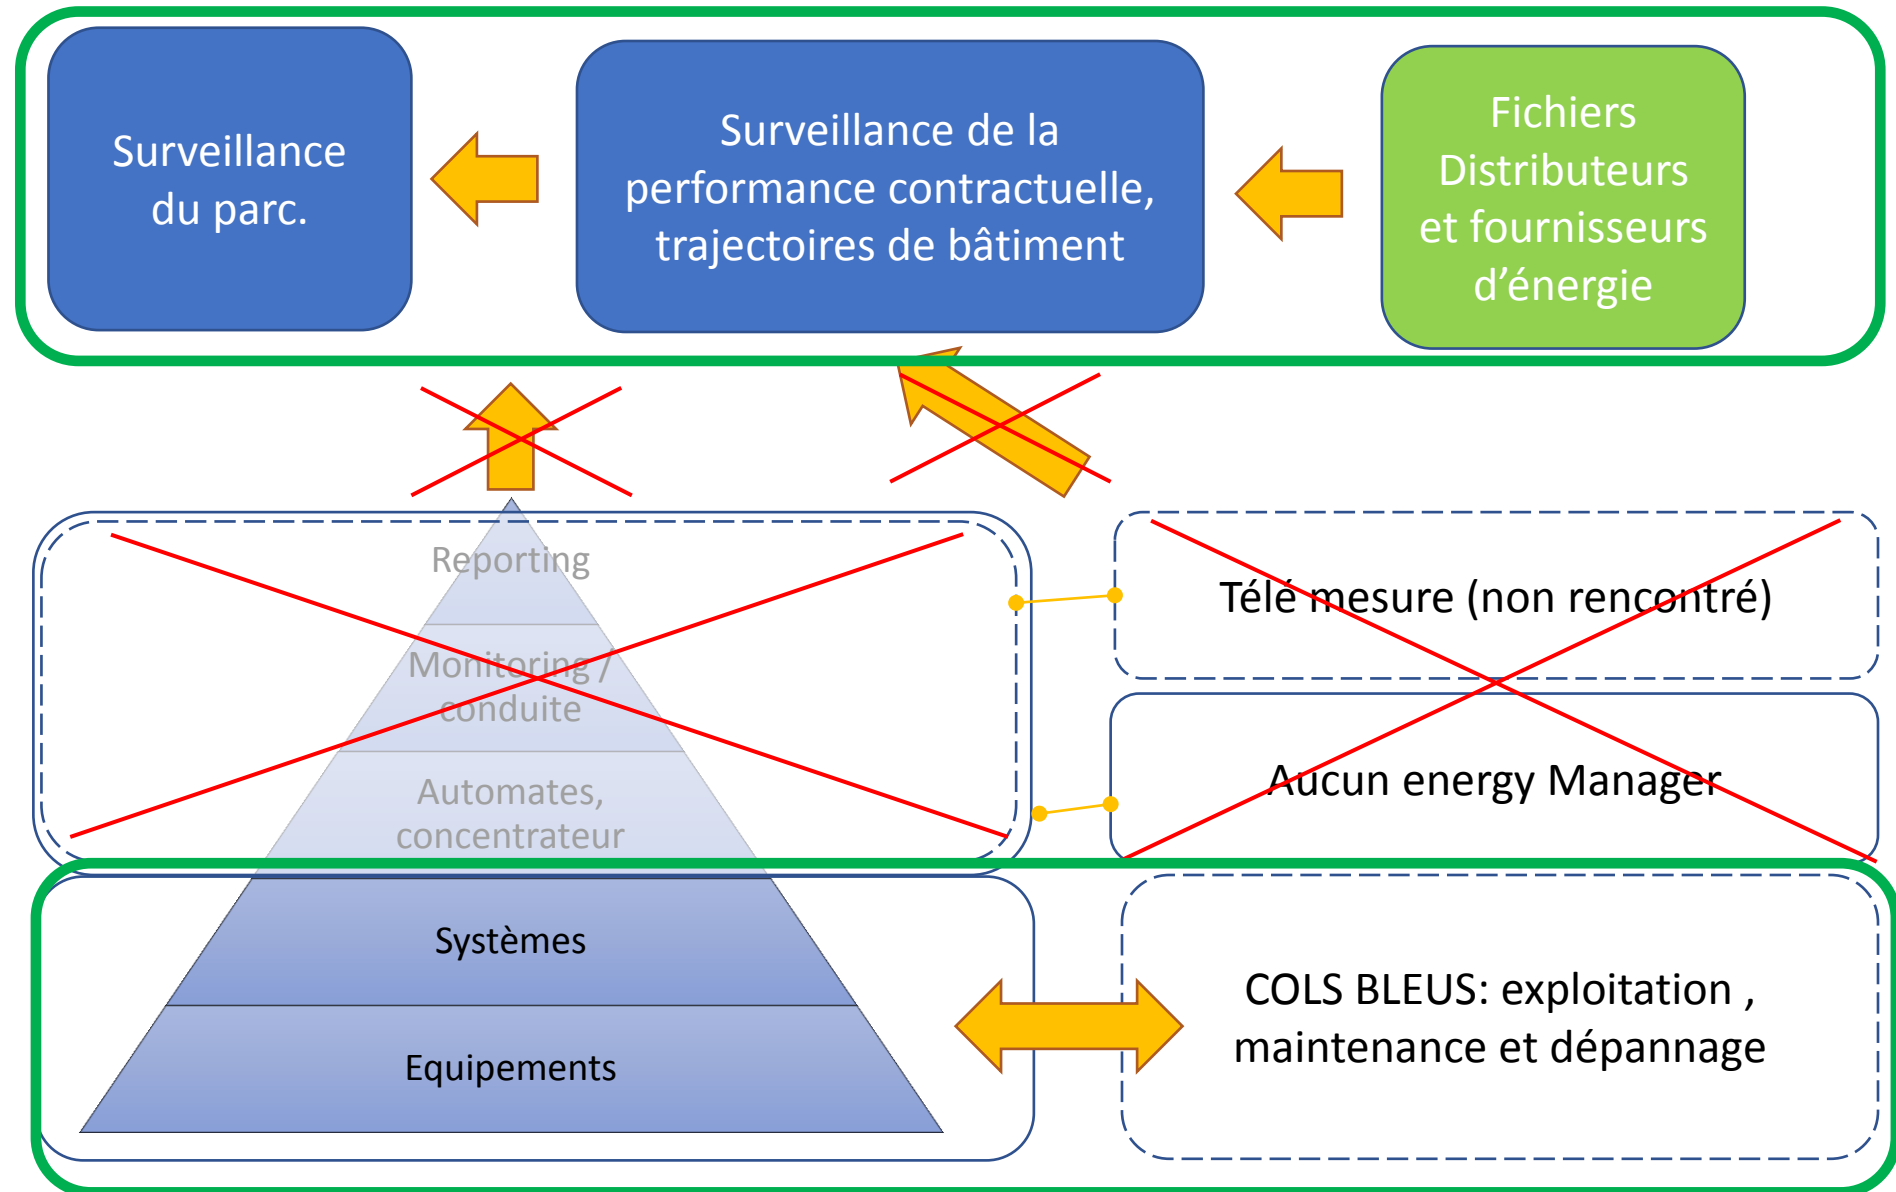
Surveillance du parc.

Surveillance de la performance contractuelle, trajectoires de bâtiment

Fichiers Distributeurs et fournisseurs d’énergie

Reporting

Monitoring / conduite

Automates, concentrateur

Systèmes

Equipements

Télé mesure (non rencontré)

Aucun energy Manager

COLS BLEUS: exploitation , maintenance et dépannage